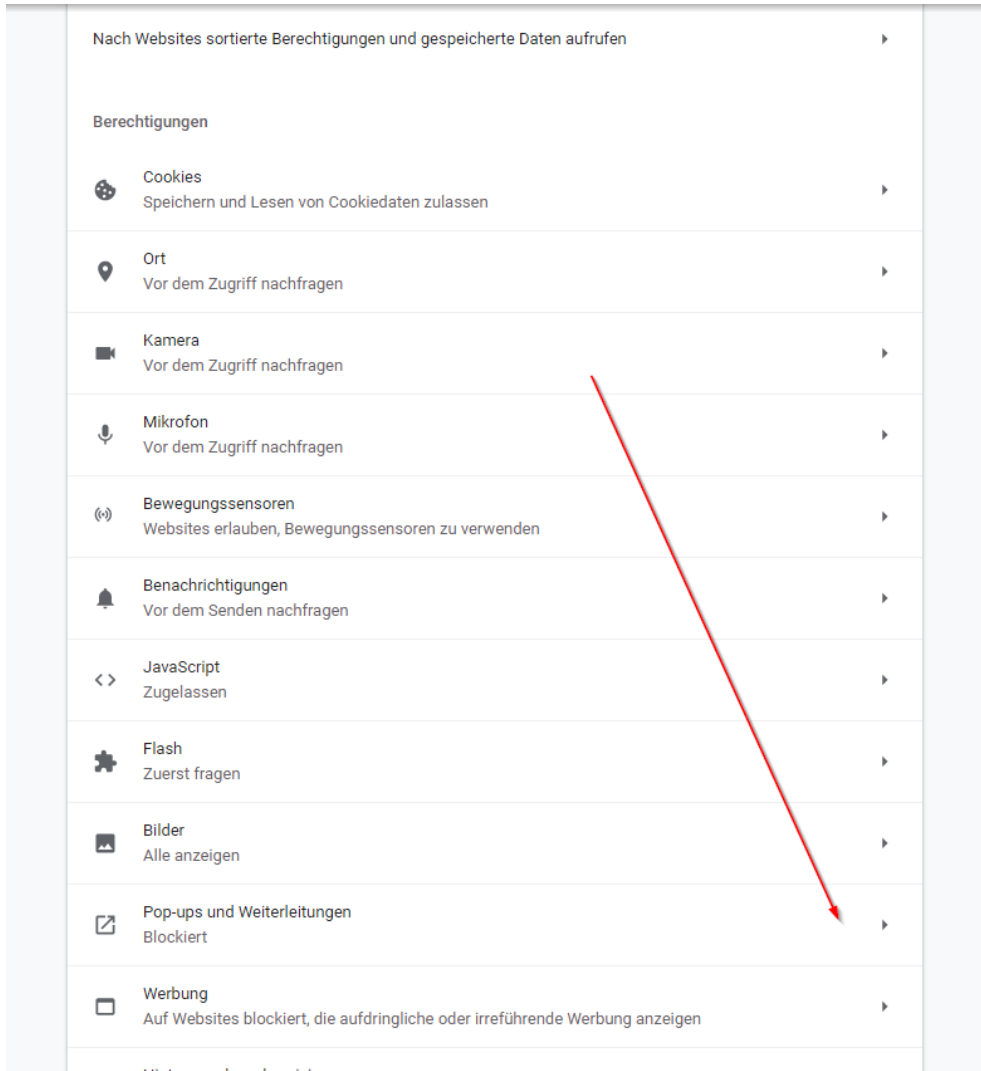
Nach Websites sortierte Berechtigungen und gespeicherte Daten aufrufen

Berechtigungen

Cookies
Speichern und Lesen von Cookiedaten zulassen

Ort
Vor dem Zugriff nachfragen

Kamera
Vor dem Zugriff nachfragen

Mikrofon
Vor dem Zugriff nachfragen

Bewegungssensoren
Websites erlauben, Bewegungssensoren zu verwenden

Benachrichtigungen
Vor dem Senden nachfragen

JavaScript
Zugelassen

Flash
Zuerst fragen

Bilder
Alle anzeigen

Pop-ups und Weiterleitungen
Blockiert

Werbung
Auf Websites blockiert, die aufdringliche oder irreführende Werbung anzeigen

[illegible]